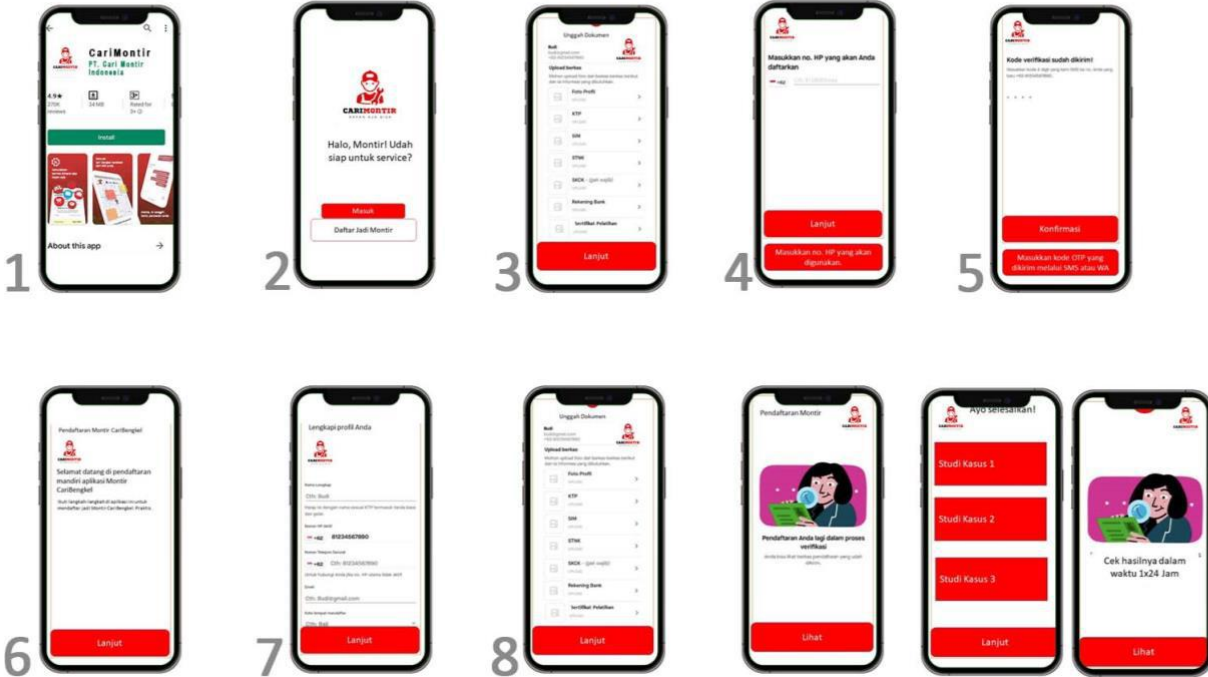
1

CariMontir
PT. Cari Montir Indonesia
4.9★
24 MB
Install
About this app →

2

CARIMONTIR
Halo, Montir! Udah siap untuk service?
Masuk
Daftar Jadi Montir

3

Unggah Dokumen
Budi
Upload berkas
Foto Profil
KTP
SIM
STNK
SKCK - (jali wajib)
Rekening Bank
Sertifikat Pelatihan
Lanjut

4

Masukkan no. HP yang akan Anda daftarkan
+62
Lanjut
Masukkan no. HP yang akan digunakan.

5

Kode verifikasi sudah dikirim!
Konfirmasi
Masukkan kode OTP yang dikirim melalui SMS atau WA

6

Pendaftaran Montir CariBengkel
Selamat datang di pendaftaran mandiri aplikasi Montir CariBengkel
Lanjut

7

Lengkapi profil Anda
+62 81234567890
+62
Lanjut

8

Unggah Dokumen
Budi
Upload berkas
Foto Profil
KTP
SIM
STNK
SKCK - (jali wajib)
Rekening Bank
Sertifikat Pelatihan
Lanjut

Pendaftaran Montir
Pendaftaran Anda lagi dalam proses verifikasi
Lihat

Ayo selesaikan!
Studi Kasus 1
Studi Kasus 2
Studi Kasus 3
Lanjut

Cek hasilnya dalam waktu 1x24 Jam
Lihat